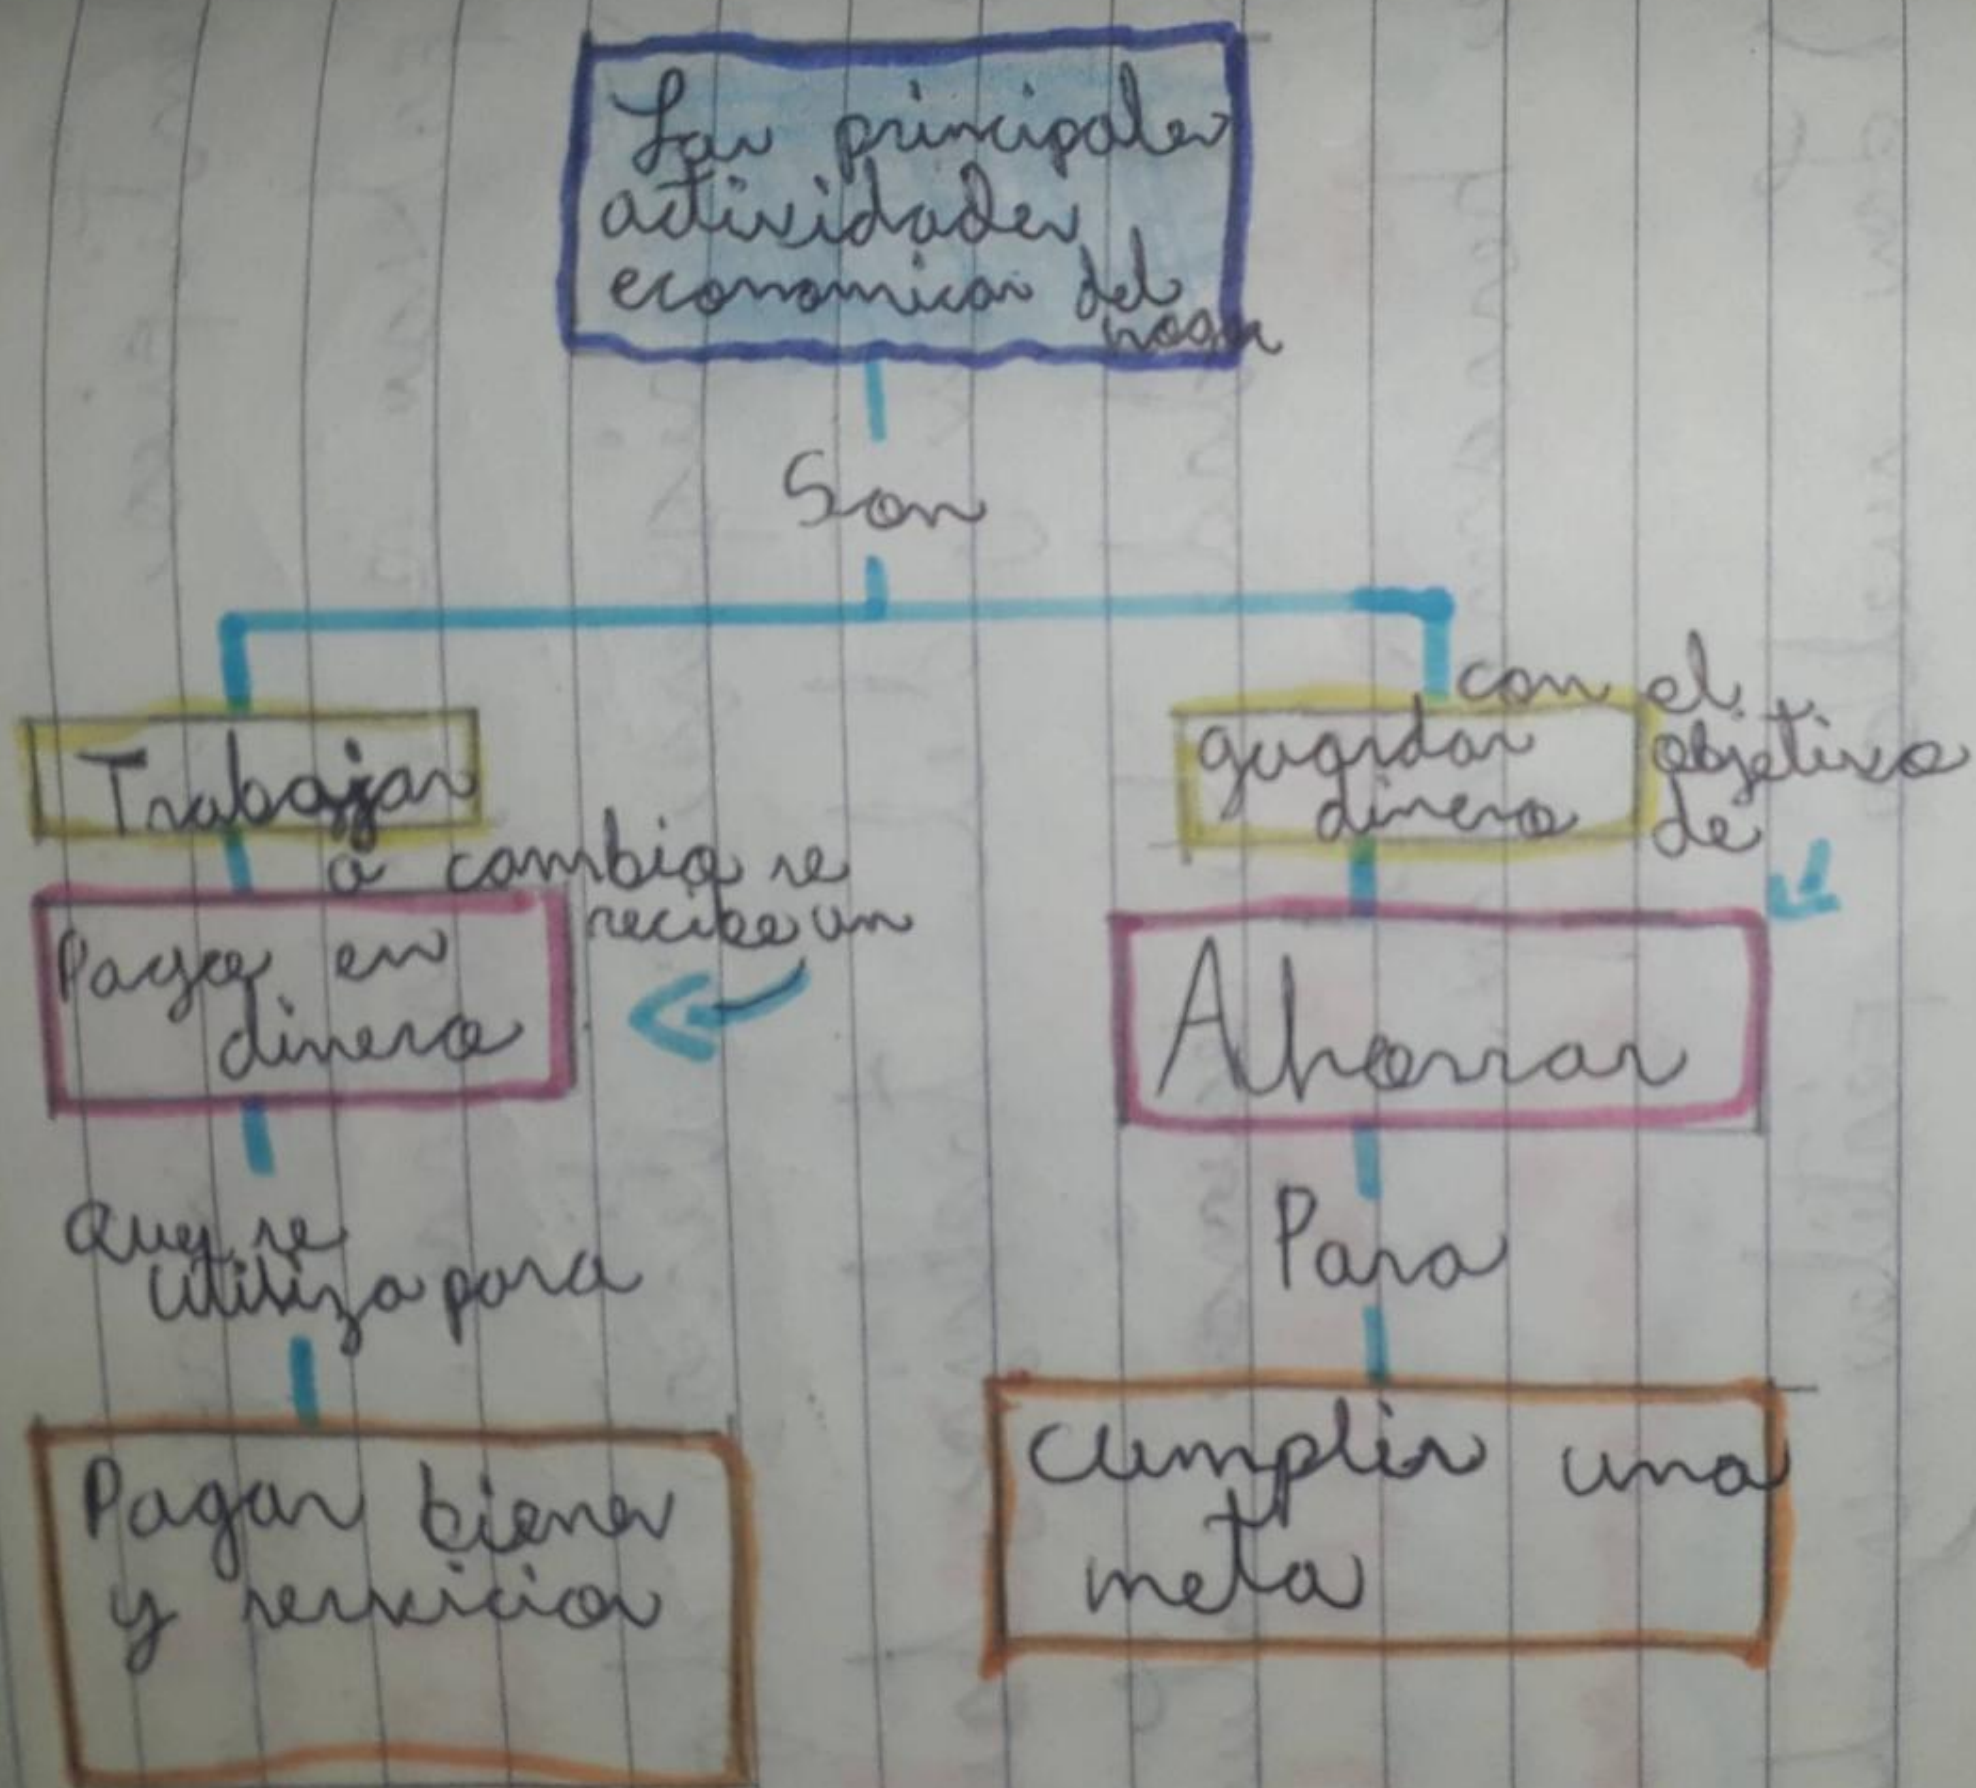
Las principales actividades economicas del hogar

Son

Trabajar

a cambio se recibe un

Pago en dinero

Que se utiliza para

Pagar bienes y servicios

guardar dinero

con el objetivo de

Ahorrar

Para

Cumplir una meta